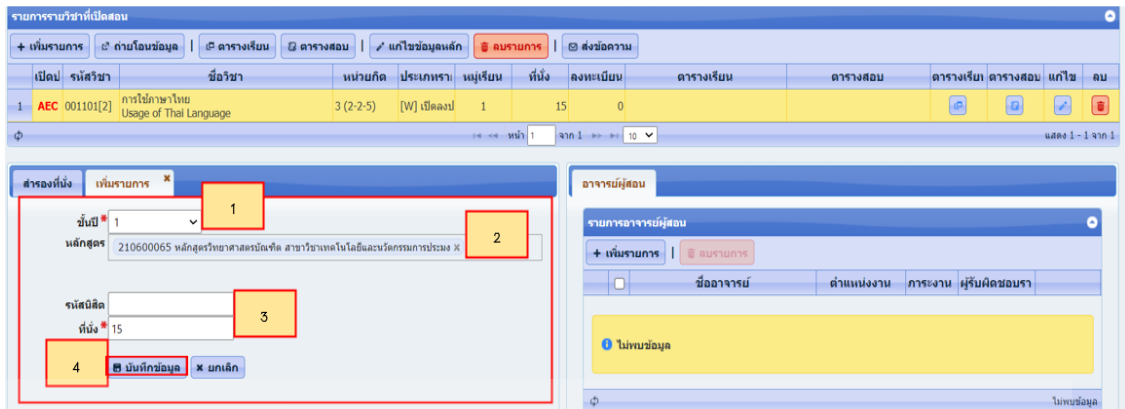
รายการรายวิชาที่เปิดสอน

+ เพิ่มรายการ | ถ่ายโอนข้อมูล | ตารางเรียน | ตารางสอบ | แก้ไขข้อมูลหลัก | ลบรายการ | ส่งข้อความ

| | เปิดป | รหัสวิชา | ชื่อวิชา | หน่วยกิต | ประเภทรา | หมู่เรียน | ที่นั่ง | ลงทะเบียน | ตารางเรียน | ตารางสอบ | ตารางเรีย | ตารางสอบ | แก้ไข | ลบ |
|---|---|---|---|---|---|---|---|---|---|---|---|---|---|---|
| 1 | AEC | 001101[2] | การใช้ภาษาไทย Usage of Thai Language | 3 (2-2-5) | [W] เปิดลงป | 1 | 15 | 0 | | | | | | |

หน้า 1 จาก 1 10
แสดง 1 - 1 จาก 1

สำรองที่นั่ง | เพิ่มรายการ

1
ชั้นปี* 1
2
หลักสูตร 210600065 หลักสูตรวิทยาศาสตรบัณฑิต สาขาวิชาเทคโนโลยีและนวัตกรรมการประมง ×
3
รหัสนิสิต
ที่นั่ง* 15
4
บันทึกข้อมูล | ยกเลิก

อาจารย์ผู้สอน
รายการอาจารย์ผู้สอน
+ เพิ่มรายการ | ลบรายการ

| | ชื่ออาจารย์ | ตำแหน่งงาน | ภาระงาน | ผู้รับผิดชอบรา |
|---|---|---|---|---|

ไม่พบข้อมูล
ไม่พบข้อมูล